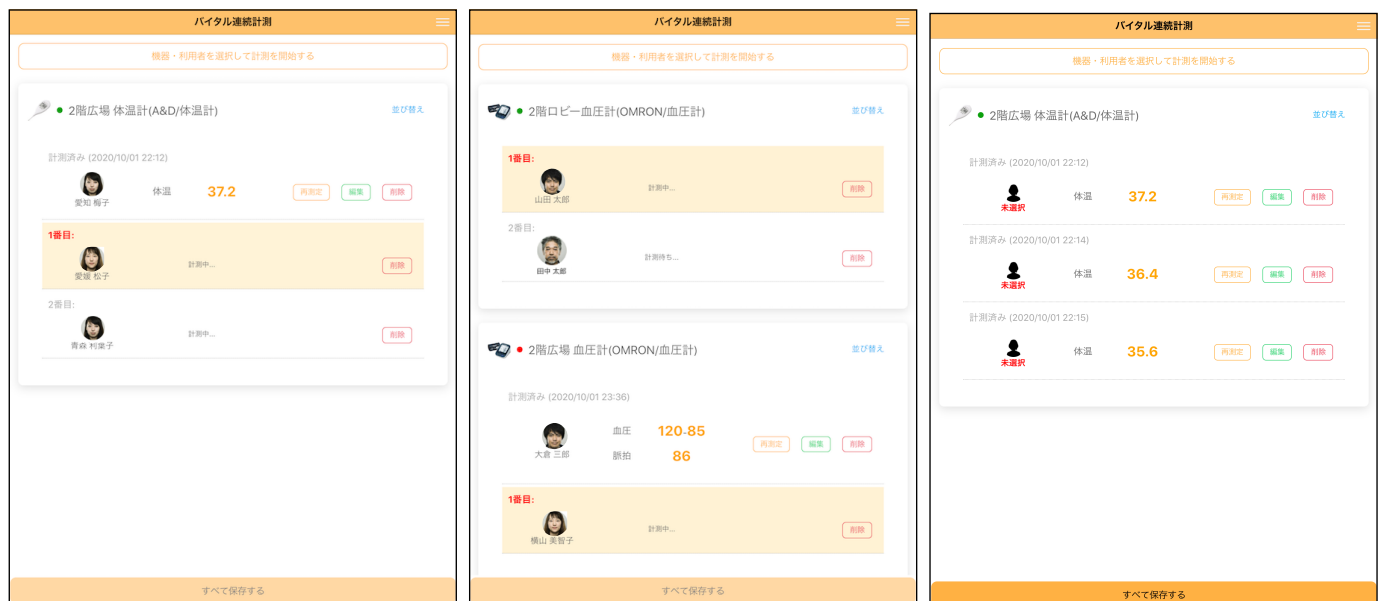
バイタル連続計測

機器・利用者を選択して計測を開始する

2階広場 体温計(A&D/体温計)

並び替え

計測済み (2020/10/01 22:12)

愛知 桜子

体温

37.2

再測定

編集

削除

1番目:

愛媛 松子

計測中...

削除

2番目:

青森 利美子

計測中...

削除

すべて保存する

バイタル連続計測

機器・利用者を選択して計測を開始する

2階ロビー血圧計(OMRON/血圧計)

並び替え

1番目:

山田 太郎

計測中...

削除

2番目:

田中 太郎

計測待ち...

削除

2階広場 血圧計(OMRON/血圧計)

並び替え

計測済み (2020/10/01 23:36)

大倉 三郎

血圧

120-85

脈拍

86

再測定

編集

削除

1番目:

横山 美智子

計測中...

削除

すべて保存する

バイタル連続計測

機器・利用者を選択して計測を開始する

2階広場 体温計(A&D/体温計)

並び替え

計測済み (2020/10/01 22:12)

未選択

体温

37.2

再測定

編集

削除

計測済み (2020/10/01 22:14)

未選択

体温

36.4

再測定

編集

削除

計測済み (2020/10/01 22:15)

未選択

体温

35.6

再測定

編集

削除

すべて保存する